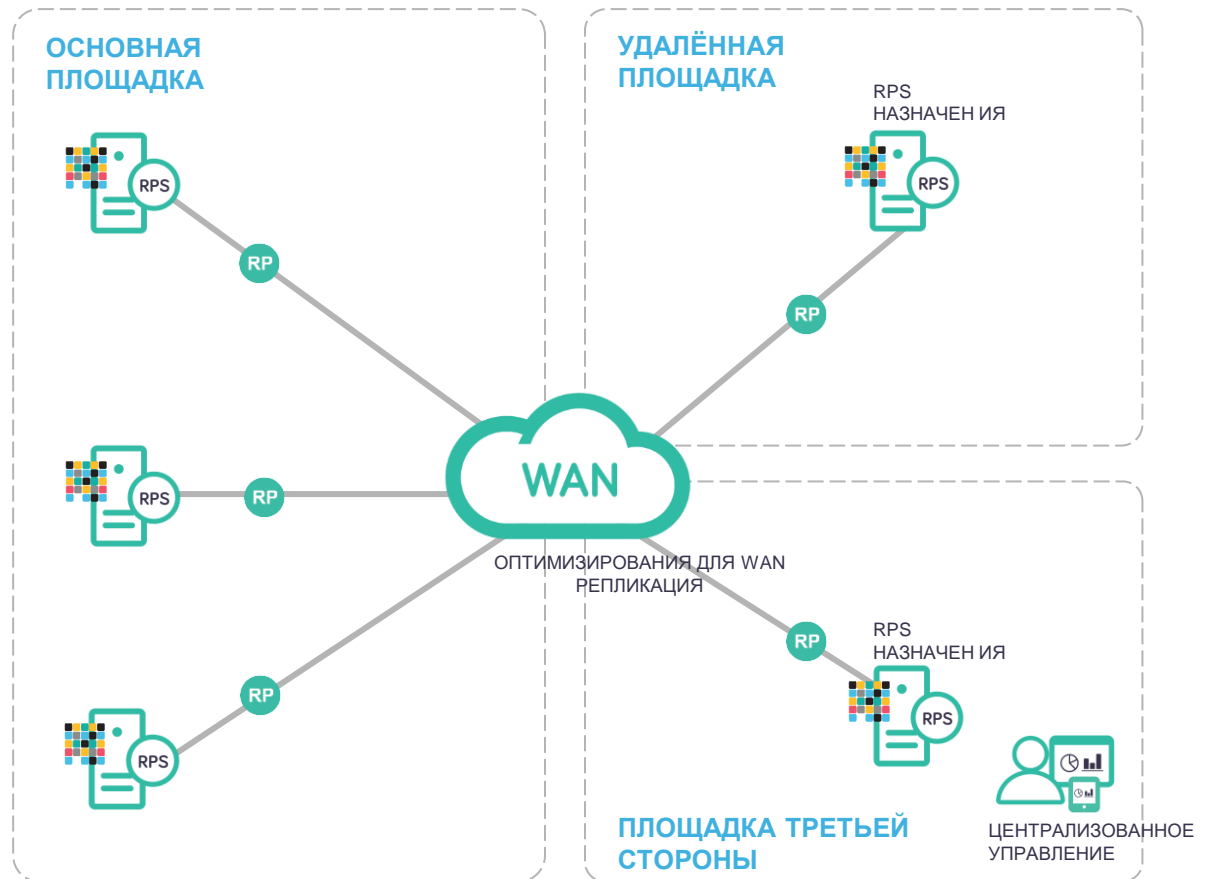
ОСНОВНАЯ ПЛОЩАДКА

RPS

RP

RPS

RP

RPS

RP

УДАЛЁННАЯ ПЛОЩАДКА

RPS
НАЗНАЧЕН ИЯ

RPS

RP

WAN

ОПТИМИЗИРОВАНИЯ ДЛЯ WAN РЕПЛИКАЦИЯ

RP

RPS
НАЗНАЧЕН ИЯ

RPS

ПЛОЩАДКА ТРЕТЬЕЙ СТОРОНЫ

ЦЕНТРАЛИЗОВАННОЕ УПРАВЛЕНИЕ